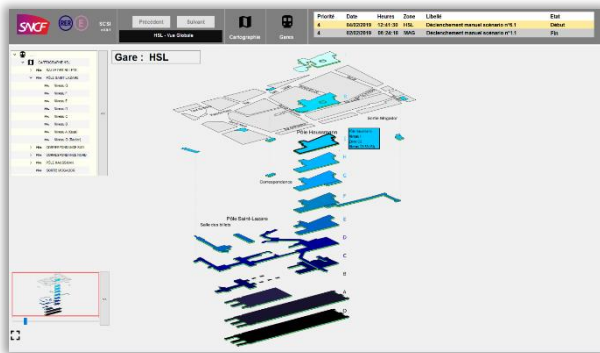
SNCF

RER

SCSI

Précédent

Suivant

HSL - Vue Globale

Cartographie

Gares

| Priorité | Date | Heures | Zone | Libellé | Etat |
|---|---|---|---|---|---|
| 4 | 04/02/2019 | 12:41:30 | HSL | Déclenchement manuel scénario n°8.1 | Début |
| 4 | 02/02/2019 | 08:24:18 | MAG | Déclenchement manuel scénario n°1.1 | Fin |

Gare : HSL

Pôle Haussmann

Sortie Mogador

Correspondance

Pôle Saint-Lazare

Salle des trains

A

B

C

D

E

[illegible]